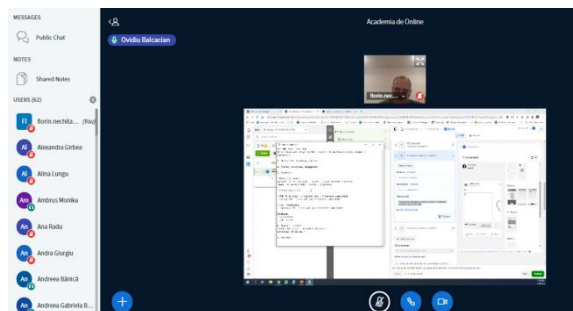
MESSAGES

Public Chat

NOTES

Shared Notes

USERS (62)

Fl Florin.nechita... (You)

Al Alexandra Girbea

Al Alina Lungu

Am Ambrus Monika

An Ana Radu

An Andra Giurgiu

An Andreea Bănică

An Andreea Gabriela B...

Ovidiu Balcacian

Academia de Online

florin.nec...

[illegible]